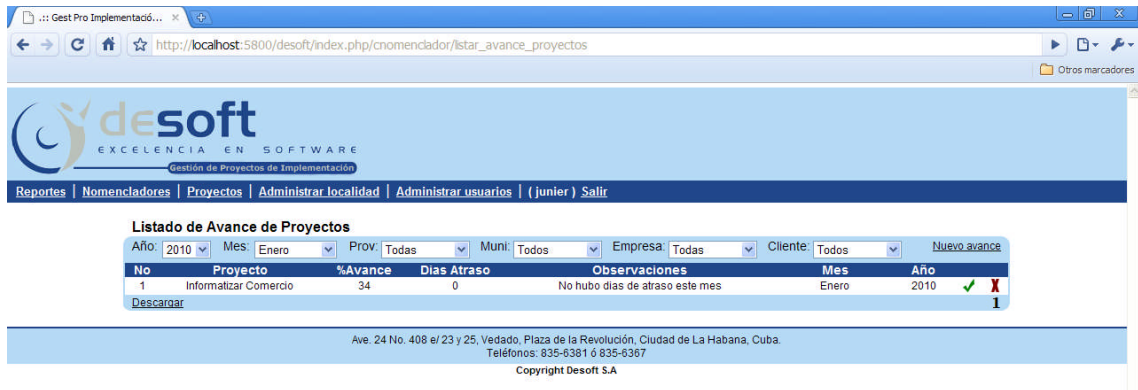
.:: Gest Pro Implementació... ×

http://localhost:5800/desoft/index.php/cnomenclador/listar_avance_proyectos

Otros marcadores

desoft
EXCELENCIA EN SOFTWARE
Gestión de Proyectos de Implementación

Reportes | Nomencladores | Proyectos | Administrar localidad | Administrar usuarios | ( junier ) Salir

Listado de Avance de Proyectos

Año: 2010 Mes: Enero Prov: Todas Muni: Todos Empresa: Todas Cliente: Todos Nuevo avance

| No | Proyecto | %Avance | Dias Atraso | Observaciones | Mes | Año | | |
|---|---|---|---|---|---|---|---|---|
| 1 | Informatizar Comercio | 34 | 0 | No hubo dias de atraso este mes | Enero | 2010 | ✓ | X |

Descargar 1

Ave. 24 No. 408 e/ 23 y 25, Vedado, Plaza de la Revolución, Ciudad de La Habana, Cuba.
Teléfonos: 835-6381 ó 835-6367

Copyright Desoft S.A